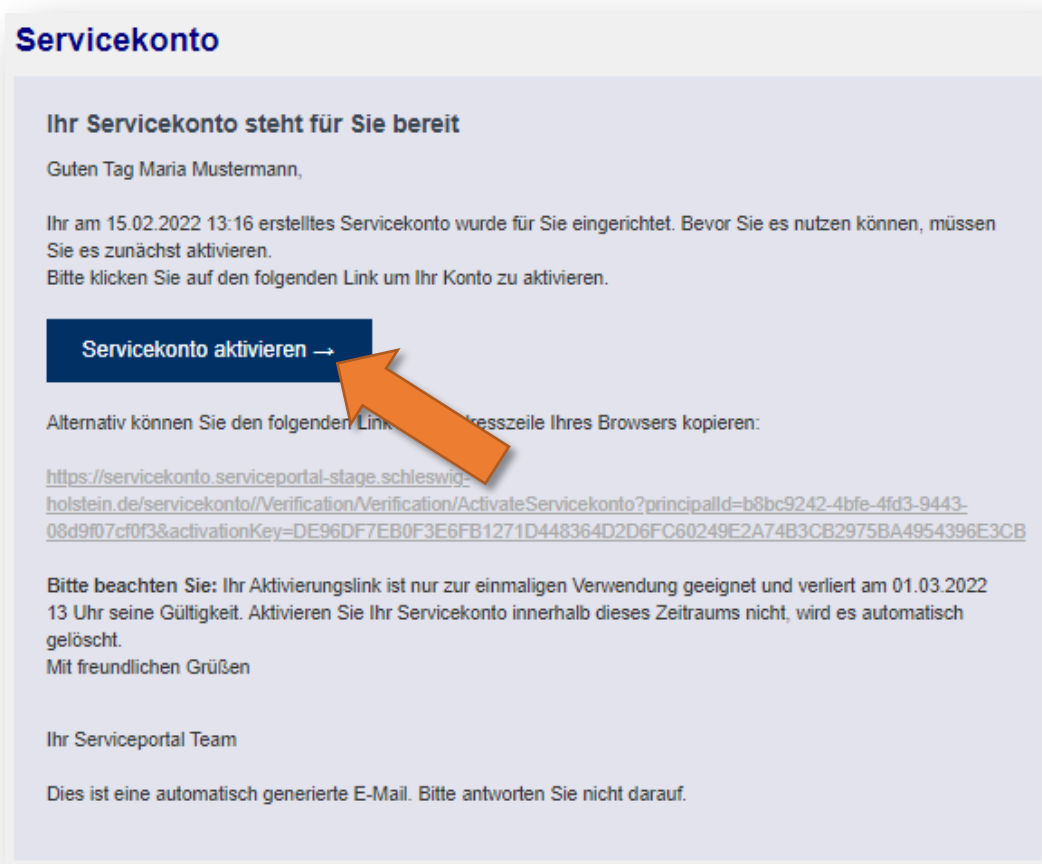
Servicekonto

Ihr Servicekonto steht für Sie bereit

Guten Tag Maria Mustermann,

Ihr am 15.02.2022 13:16 erstelltes Servicekonto wurde für Sie eingerichtet. Bevor Sie es nutzen können, müssen Sie es zunächst aktivieren.
Bitte klicken Sie auf den folgenden Link um Ihr Konto zu aktivieren.

Servicekonto aktivieren →

Alternativ können Sie den folgenden Link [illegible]esszeile Ihres Browsers kopieren:

https://servicekonto.serviceportal-stage.schleswig-holstein.de/servicekonto//Verification/Verification/ActivateServicekonto?principalId=b8bc9242-4bfe-4fd3-9443-08d9f07cf0f3&activationKey=DE96DF7EB0F3E6FB1271D448364D2D6FC60249E2A74B3CB2975BA4954396E3CB

Bitte beachten Sie: Ihr Aktivierungslink ist nur zur einmaligen Verwendung geeignet und verliert am 01.03.2022 13 Uhr seine Gültigkeit. Aktivieren Sie Ihr Servicekonto innerhalb dieses Zeitraums nicht, wird es automatisch gelöscht.
Mit freundlichen Grüßen

Ihr Serviceportal Team

Dies ist eine automatisch generierte E-Mail. Bitte antworten Sie nicht darauf.